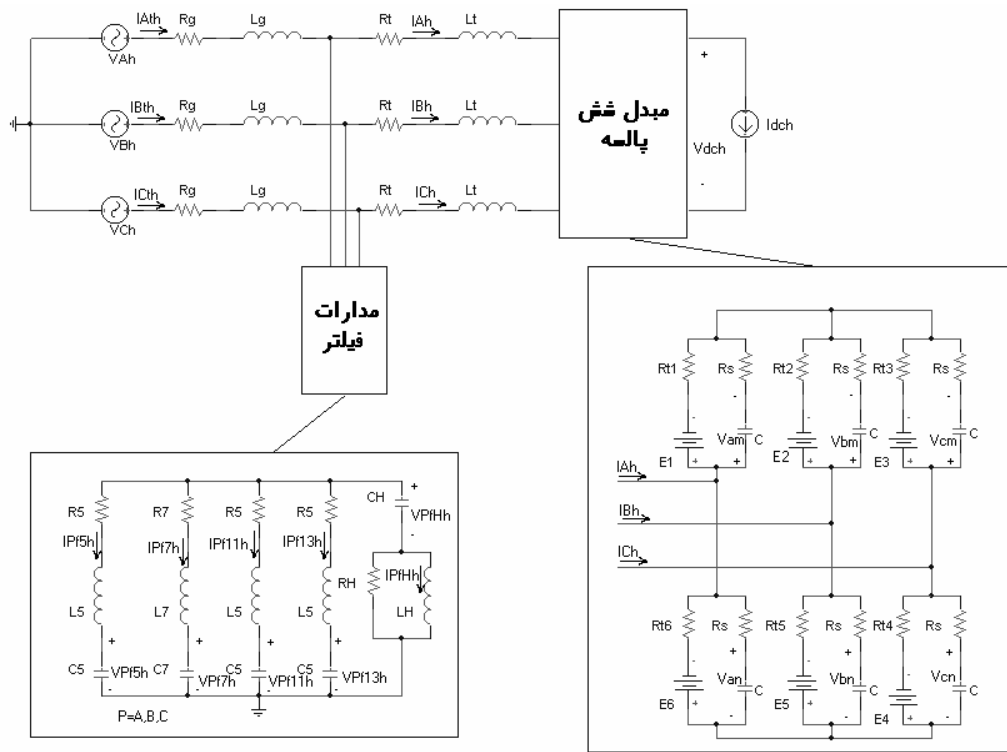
IAth Rg Lg Rt IAh Lt
VAh
IBth Rg Lg Rt IBh Lt
VBh
ICth Rg Lg Rt ICh Lt
VCh

مبدل شش پالسه

+
Vdch
-
Idch

مدارات فیلتر

R5 R7 R5 R5 CH
+
VPfHh
-
IPf5h IPf7h IPf11h IPf13h
IPfHh
RH
LH
L5 L7 L5 L5
+ + + +
C5 VPf5h C7 VPf7h C5 VPf11h C5 VPf13h
- - - -
P=A,B,C

Rt1 Rs Rt2 Rs Rt3 Rs
- - -
- - -
Vam C Vbm C Vcm C
E1 E2 E3
+ + + + + +
IAh
IBh
ICh
Rt6 Rs Rt5 Rs Rt4 Rs
+ + +
- - -
Van C Vbn C Vcn C
E6 E5 E4
+ - + - + -